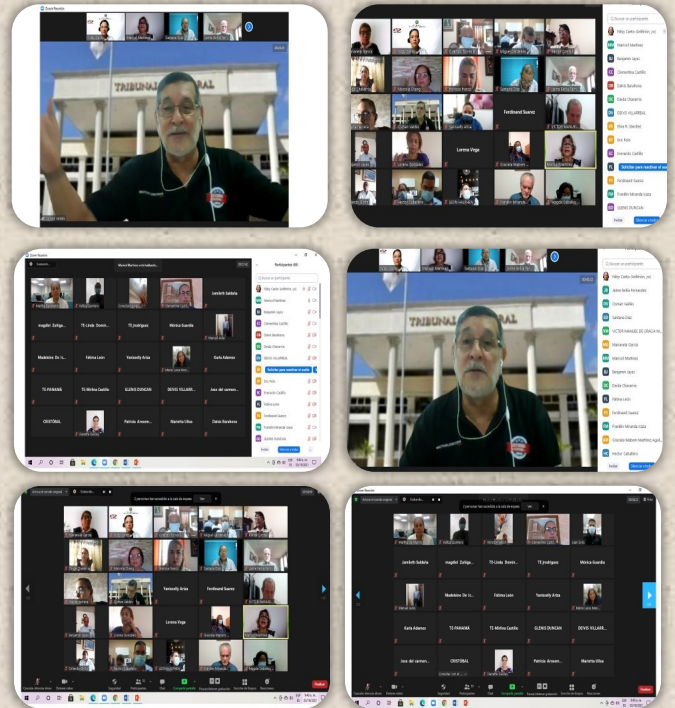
TRIBUNAL ELECTORAL

Ferdinand Suarez

Lorena Vega

Participantes

Jamileth Saldaña

magdiel Zuñiga

TS-Linda Domin...

TS jrodriguez

Mónica Guardia

Madelaine De la...

Fátima León

Yaneesly Arias

Karla Adames

TS-PANAMA

TS-Mirtha Castillo

GLENIS DUNCAN

DEIVIS VILLARR...

Jose del carmen...

CRISTOBAL

Patricia Arosem...

Marietta Ulloa

Dalvis Barahona

TRIBUNAL ELECTORAL

Yaneesly Arias

Ferdinand Suarez

Lorena Vega

Jamileth Saldaña

magdiel Zuñiga

TS-Linda Domin...

TS jrodriguez

Mónica Guardia

Madelaine De la...

Fátima León

Yaneesly Arias

Karla Adames

TS-PANAMA

TS-Mirtha Castillo

GLENIS DUNCAN

DEIVIS VILLARR...

Jose del carmen...

CRISTOBAL

Patricia Arosem...

Marietta Ulloa